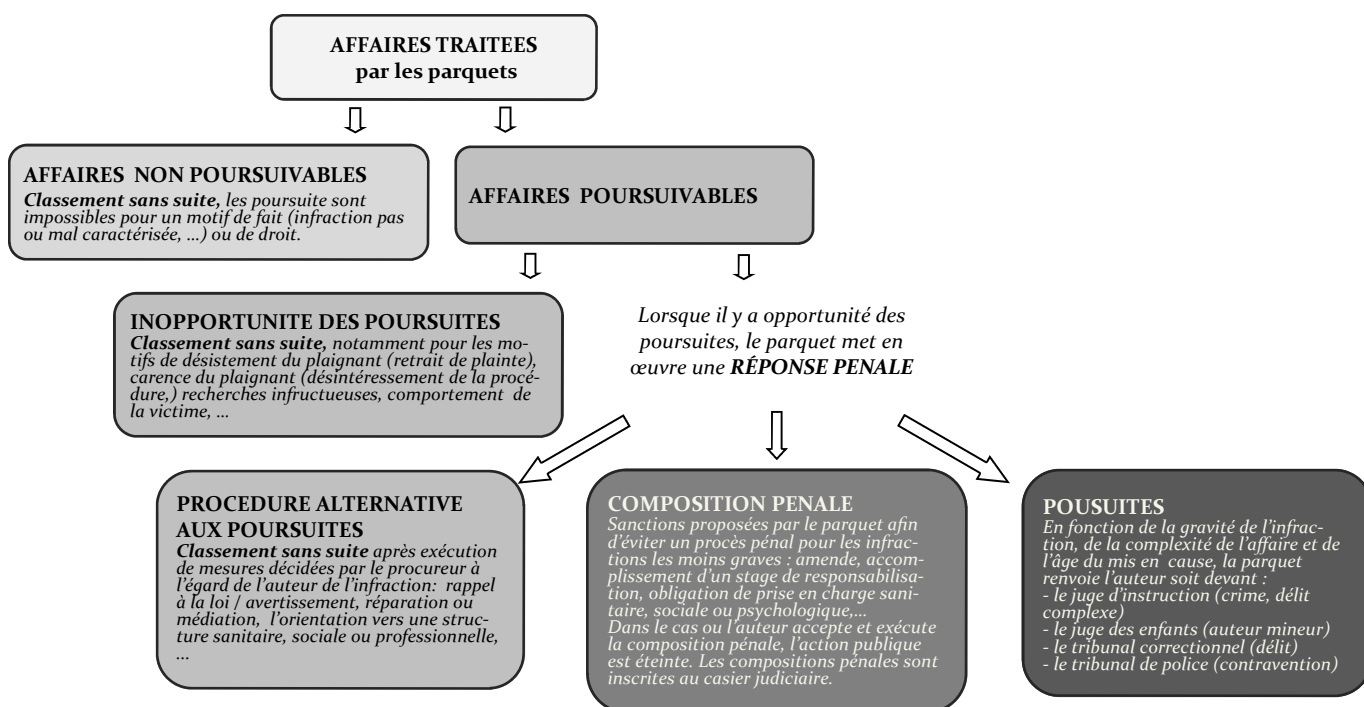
AFFAIRES TRAITEES
par les parquets

AFFAIRES NON POURSUIVABLES
*Classement sans suite*, les poursuite sont impossibles pour un motif de fait (infraction pas ou mal caractérisée, …) ou de droit.

AFFAIRES POURSUIVABLES

INOPPORTUNITE DES POURSUITES
*Classement sans suite*, notamment pour les motifs de désistement du plaignant (retrait de plainte), carence du plaignant (désintéressement de la procédure,) recherches infructueuses, comportement de la victime, …

Lorsque il y a opportunité des poursuites, le parquet met en œuvre une *RÉPONSE PENALE*

PROCEDURE ALTERNATIVE AUX POURSUITES
*Classement sans suite* après exécution de mesures décidées par le procureur à l'égard de l'auteur de l'infraction: rappel à la loi / avertissement, réparation ou médiation, l'orientation vers une structure sanitaire, sociale ou professionnelle, …

COMPOSITION PENALE
Sanctions proposées par le parquet afin d'éviter un procès pénal pour les infractions les moins graves : amende, accomplissement d'un stage de responsabilisation, obligation de prise en charge sanitaire, sociale ou psychologique,…
Dans le cas ou l'auteur accepte et exécute la composition pénale, l'action publique est éteinte. Les compositions pénales sont inscrites au casier judiciaire.

POUSUITES
En fonction de la gravité de l'infraction, de la complexité de l'affaire et de l'âge du mis en cause, la parquet renvoie l'auteur soit devant :
- le juge d'instruction (crime, délit complexe)
- le juge des enfants (auteur mineur)
- le tribunal correctionnel (délit)
- le tribunal de police (contravention)